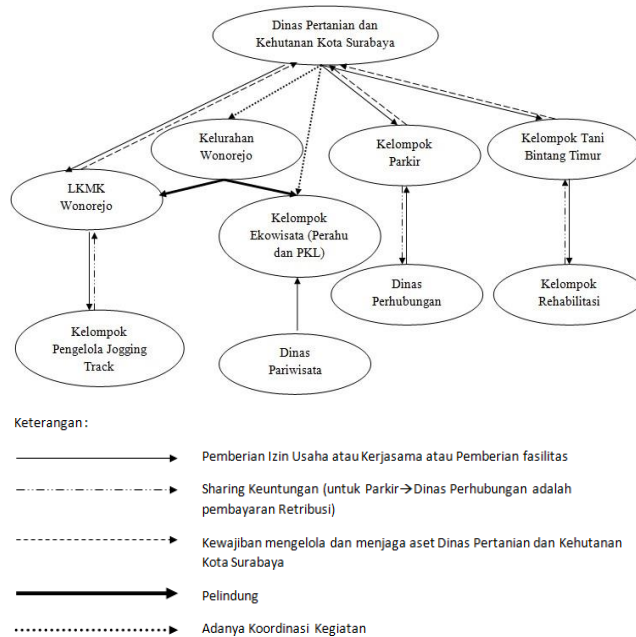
Dinas Pertanian dan Kehutanan Kota Surabaya

Kelurahan Wonorejo

Kelompok Parkir

Kelompok Tani Bintang Timur

LKMK Wonorejo

Kelompok Ekowisata (Perahu dan PKL)

Dinas Perhubungan

Kelompok Rehabilitasi

Kelompok Pengelola Jogging Track

Dinas Pariwisata

Keterangan :

Pemberian Izin Usaha atau Kerjasama atau Pemberian fasilitas

Sharing Keuntungan (untuk Parkir→Dinas Perhubungan adalah pembayaran Retribusi)

Kewajiban mengelola dan menjaga aset Dinas Pertanian dan Kehutanan Kota Surabaya

Pelindung

Adanya Koordinasi Kegiatan